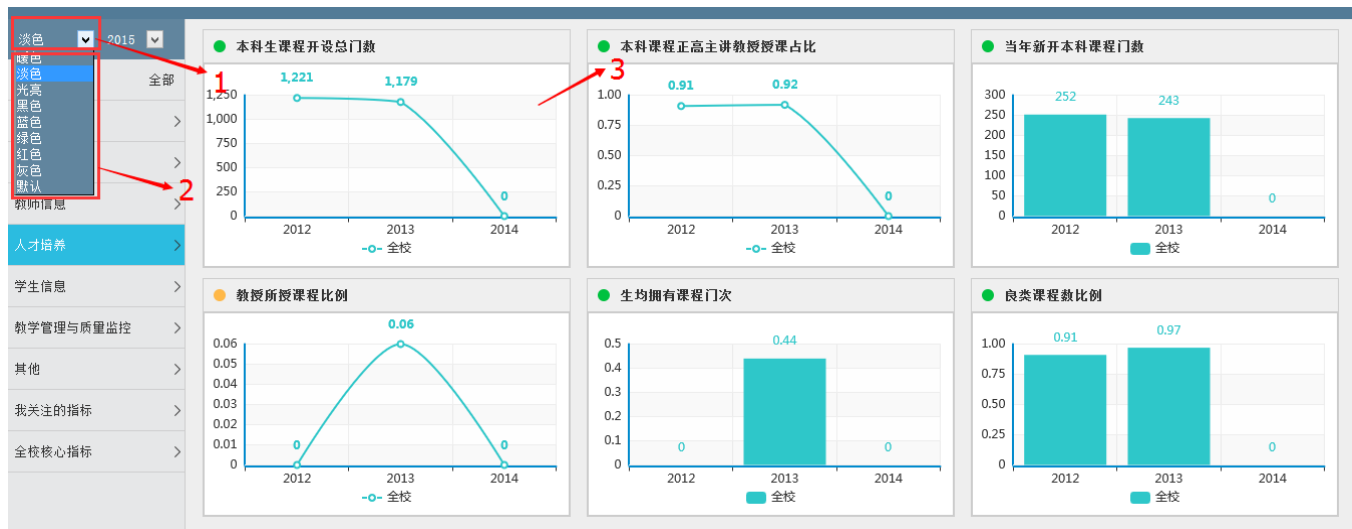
淡色 2015
暖色
淡色
光亮
黑色
蓝色
绿色
红色
灰色
默认
全部
教师信息
人才培养
学生信息
教学管理与质量监控
其他
我关注的指标
全校核心指标

1
2
3

本科生课程开设总门数
1,221 1,179
1,250
1,000
750
500
250
0
0
2012 2013 2014
全校

本科课程正高主讲教授授课占比
0.91 0.92
1.00
0.75
0.50
0.25
0
0
2012 2013 2014
全校

当年新开本科课程门数
252 243
300
250
200
150
100
50
0
0
2012 2013 2014
全校

教授所授课程比例
0.06
0.06
0.05
0.04
0.03
0.02
0.01
0
0 0
2012 2013 2014
全校

生均拥有课程门次
0.44
0.5
0.4
0.3
0.2
0.1
0
0 0
2012 2013 2014
全校

良类课程数比例
0.91 0.97
1.00
0.75
0.50
0.25
0
0
2012 2013 2014
全校